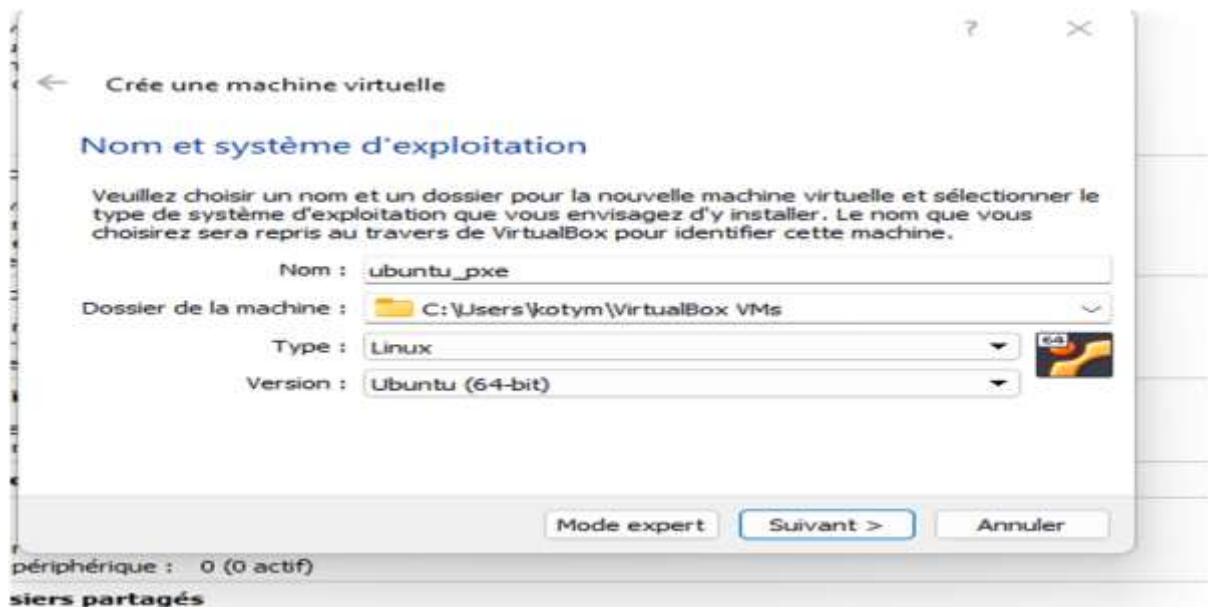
?

Crée une machine virtuelle

Nom et système d'exploitation

Veuillez choisir un nom et un dossier pour la nouvelle machine virtuelle et sélectionner le type de système d'exploitation que vous envisagez d'y installer. Le nom que vous choisirez sera repris au travers de VirtualBox pour identifier cette machine.

Nom : ubuntu_pxe

Dossier de la machine : C:\Users\kotym\VirtualBox VMs

Type : Linux

Version : Ubuntu (64-bit)

64

Mode expert | Suivant > | Annuler

périphérique : 0 (0 actif)

siers partagés